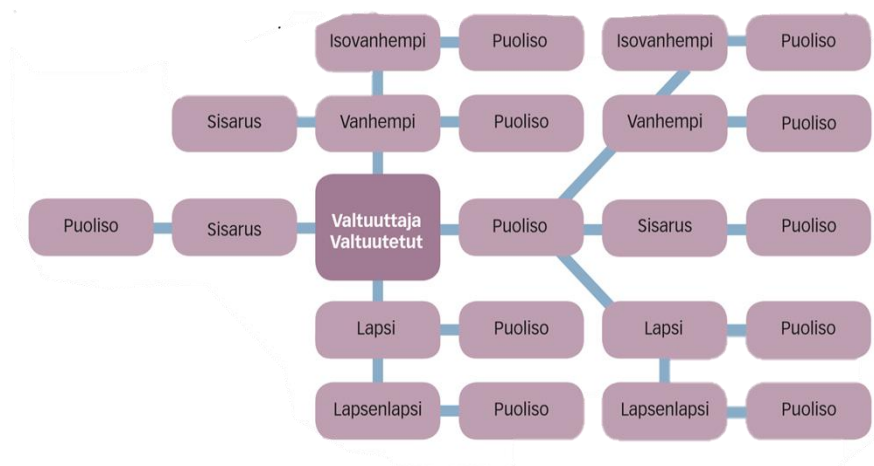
Isovanhempi
Puoliso
Isovanhempi
Puoliso
Sisarus
Vanhempi
Puoliso
Vanhempi
Puoliso
Puoliso
Sisarus
Valtuuttaja
Valtuutetut
Puoliso
Sisarus
Puoliso
Lapsi
Puoliso
Lapsi
Puoliso
Lapsenlapsi
Puoliso
Lapsenlapsi
Puoliso